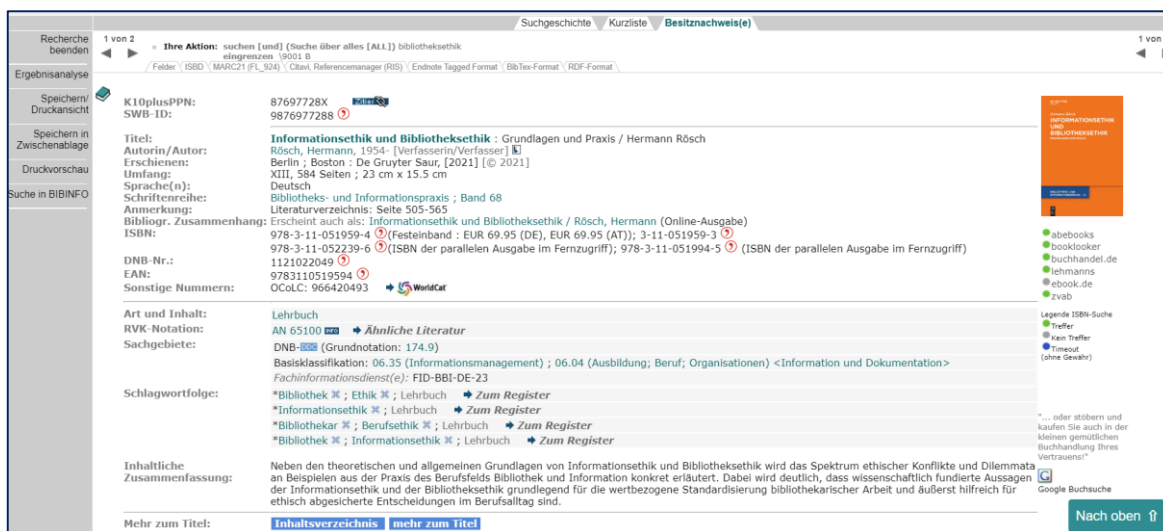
Suchgeschichte | Kurzliste | Besitznachweis(e)

Recherche beenden
Ergebnisanalyse
Speichern/ Druckansicht
Speichern in Zwischenablage
Druckvorschau
Suche in BIBINFO

1 von 2
Ihre Aktion: suchen [und] (Suche über alles [ALL]) bibliotheksethik eingrenzen \9001 B
1 von

Felder | ISBD | MARC21 (FL_924) | Citavi, Referencemanager (RIS) | Endnote Tagged Format | BibTex-Format | RDF-Format

K10plusPPN: 87697728X Zitierlink
SWB-ID: 9876977288

Titel: Informationsethik und Bibliotheksethik : Grundlagen und Praxis / Hermann Rösch
Autorin/Autor: Rösch, Hermann, 1954- [Verfasserin/Verfasser]
Erschienen: Berlin ; Boston : De Gruyter Saur, [2021] [© 2021]
Umfang: XIII, 584 Seiten ; 23 cm x 15.5 cm
Sprache(n): Deutsch
Schriftenreihe: Bibliotheks- und Informationspraxis ; Band 68
Anmerkung: Literaturverzeichnis: Seite 505-565
Bibliogr. Zusammenhang: Erscheint auch als: Informationsethik und Bibliotheksethik / Rösch, Hermann (Online-Ausgabe)
ISBN: 978-3-11-051959-4 (Festeinband : EUR 69.95 (DE), EUR 69.95 (AT)); 3-11-051959-3
978-3-11-052239-6 (ISBN der parallelen Ausgabe im Fernzugriff); 978-3-11-051994-5 (ISBN der parallelen Ausgabe im Fernzugriff)
DNB-Nr.: 1121022049
EAN: 9783110519594
Sonstige Nummern: OCoLC: 966420493 WorldCat

Art und Inhalt: Lehrbuch
RVK-Notation: AN 65100 info Ähnliche Literatur
Sachgebiete: DNB-DDC (Grundnotation: 174.9)
Basisklassifikation: 06.35 (Informationsmanagement) ; 06.04 (Ausbildung; Beruf; Organisationen) <Information und Dokumentation>
Fachinformationsdienst(e): FID-BBI-DE-23
Schlagwortfolge: *Bibliothek ; Ethik ; Lehrbuch Zum Register
*Informationsethik ; Lehrbuch Zum Register
*Bibliothekar ; Berufsethik ; Lehrbuch Zum Register
*Bibliothek ; Informationsethik ; Lehrbuch Zum Register

Inhaltliche Zusammenfassung: Neben den theoretischen und allgemeinen Grundlagen von Informationsethik und Bibliotheksethik wird das Spektrum ethischer Konflikte und Dilemmata an Beispielen aus der Praxis des Berufsfelds Bibliothek und Information konkret erläutert. Dabei wird deutlich, dass wissenschaftlich fundierte Aussagen der Informationsethik und der Bibliotheksethik grundlegend für die wertbezogene Standardisierung bibliothekarischer Arbeit und äußerst hilfreich für ethisch abgesicherte Entscheidungen im Berufsalltag sind.

Mehr zum Titel: Inhaltsverzeichnis | mehr zum Titel

INFORMATIONSETHIK UND BIBLIOTHEKSETHIK
abebooks
booklooker
buchhandel.de
lehmanns
ebook.de
zvab
Legende ISBN-Suche
Treffer
Kein Treffer
Timeout (ohne Gewähr)
"... oder stöbern und kaufen Sie auch in der kleinen gemütlichen Buchhandlung Ihres Vertrauens!"
Google Buchsuche
Nach oben